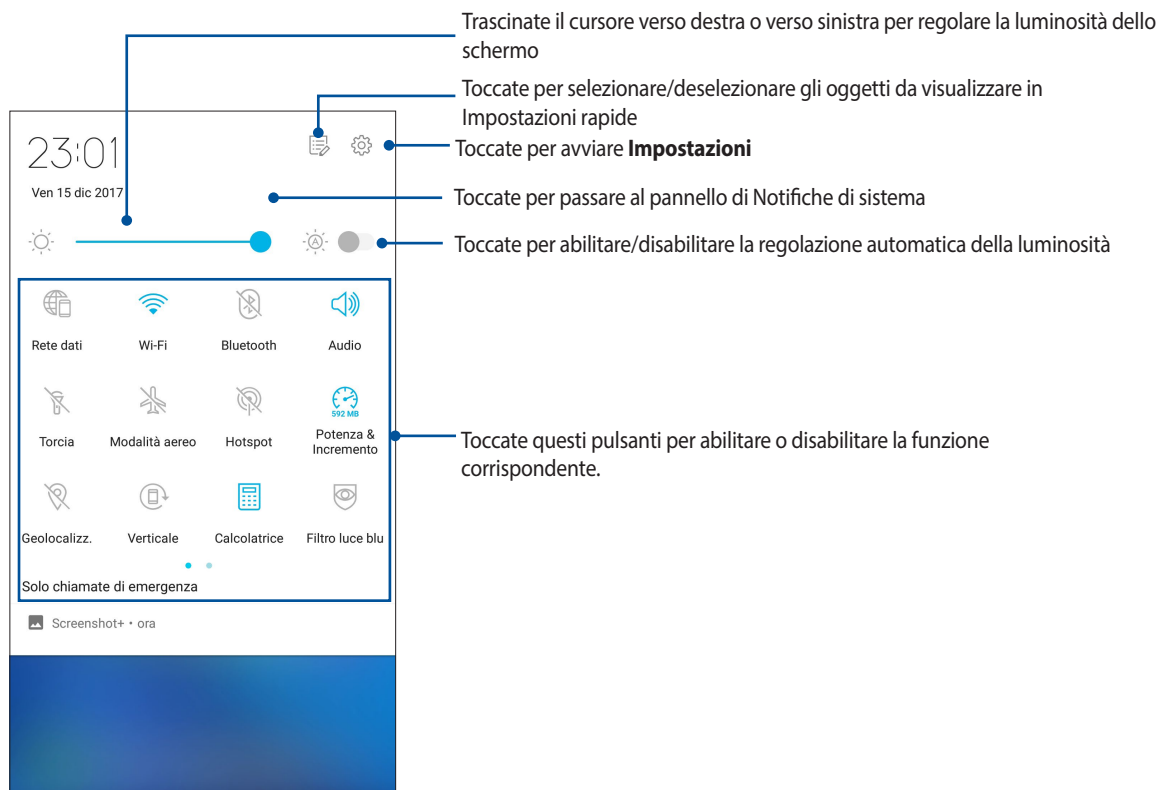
Trascinate il cursore verso destra o verso sinistra per regolare la luminosità dello schermo

Toccate per selezionare/deselezionare gli oggetti da visualizzare in Impostazioni rapide

Toccate per avviare **Impostazioni**

Toccate per passare al pannello di Notifiche di sistema

Toccate per abilitare/disabilitare la regolazione automatica della luminosità

Toccate questi pulsanti per abilitare o disabilitare la funzione corrispondente.

23:01
Ven 15 dic 2017

Rete dati
Wi-Fi
Bluetooth
Audio
Torcia
Modalità aereo
Hotspot
592 MB
Potenza & Incremento
Geolocalizz.
Verticale
Calcolatrice
Filtro luce blu

Solo chiamate di emergenza

Screenshot+ • ora